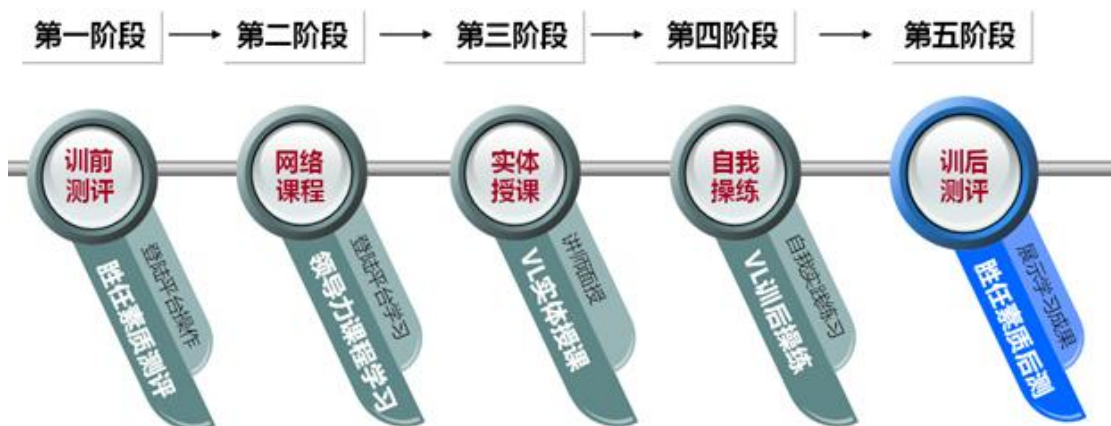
第一阶段 → 第二阶段 → 第三阶段 → 第四阶段 → 第五阶段

训前测评
登陆平台操作
胜任素质测评

网络课程
登陆平台学习
领导力课程学习

实体授课
讲师面授
VL实体授课

自我操练
自我实践练习
VL训后操练

训后测评
展示学习成果
胜任素质后测